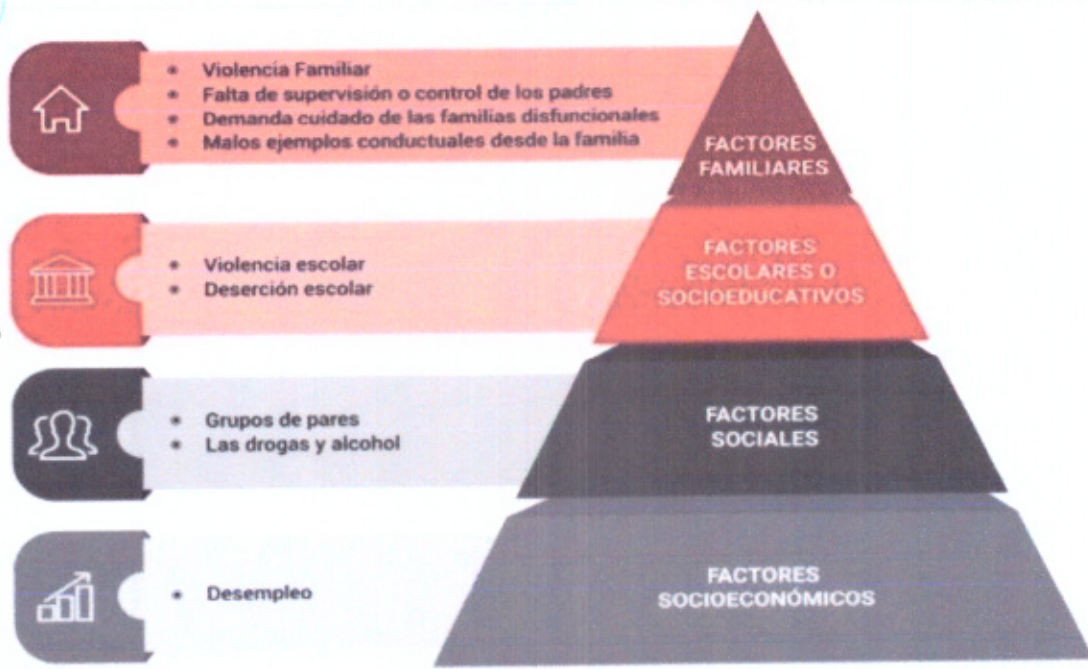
- Violencia Familiar
- Falta de supervisión o control de los padres
- Demanda cuidado de las familias disfuncionales
- Malos ejemplos conductuales desde la familia

FACTORES FAMILIARES

- Violencia escolar
- Deserción escolar

FACTORES ESCOLARES O SOCIOEDUCATIVOS

- Grupos de pares
- Las drogas y alcohol

FACTORES SOCIALES

- Desempleo

FACTORES SOCIOECONÓMICOS